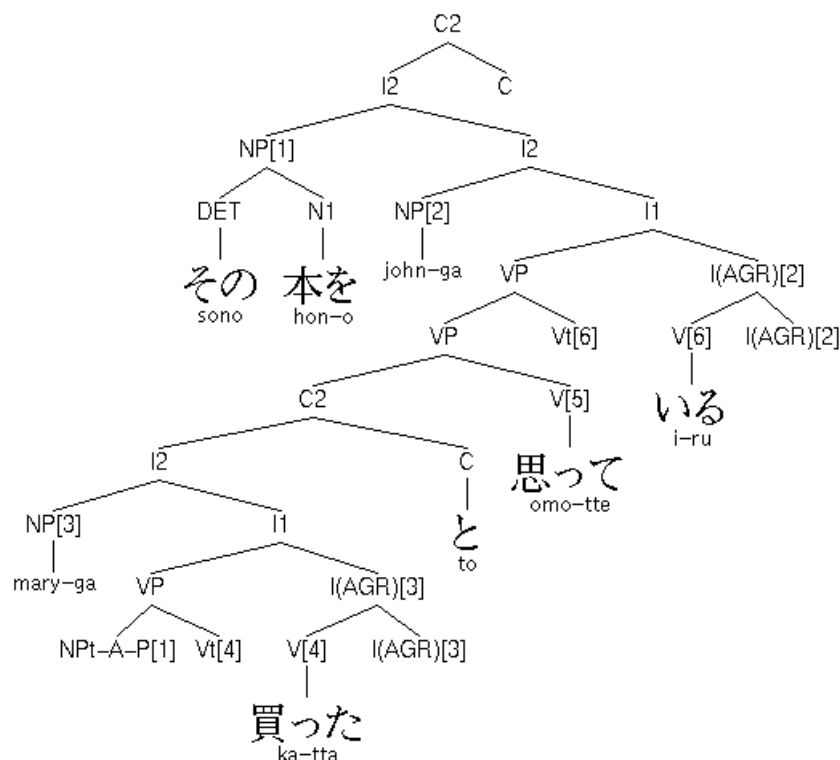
C2

I2 C

NP[1] I2

DET N1 NP[2] I1

その sono

本を hon-o

john-ga

VP I(AGR)[2]

VP Vt[6] V[6] I(AGR)[2]

いる i-ru

C2 V[5]

思って omo-tte

I2 C

と to

NP[3] I1

mary-ga

VP I(AGR)[3]

NPt-A-P[1] Vt[4] V[4] I(AGR)[3]

買った ka-tta